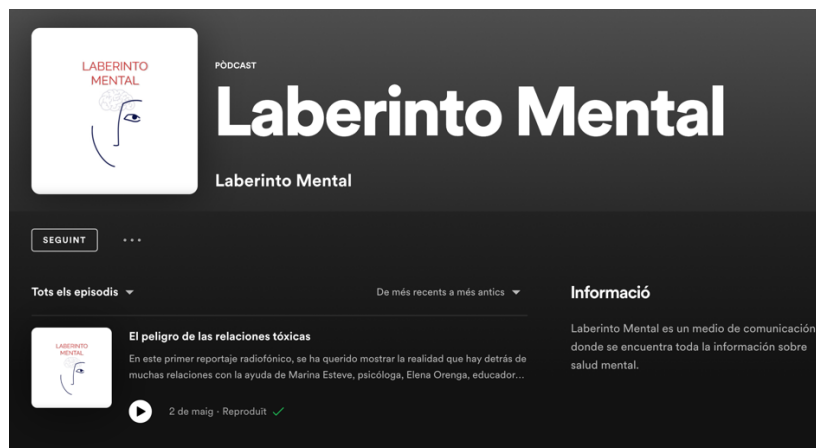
LABERINTO MENTAL

PÒDCAST

Laberinto Mental

Laberinto Mental

SEGUINT

...

Tots els episodis

De més recents a més antics

Informació

LABERINTO MENTAL

El peligro de las relaciones tóxicas

En este primer reportaje radiofónico, se ha querido mostrar la realidad que hay detrás de muchas relaciones con la ayuda de Marina Esteve, psicóloga, Elena Orenga, educador...

2 de maig · Reproduït

Laberinto Mental es un medio de comunicación donde se encuentra toda la información sobre salud mental.